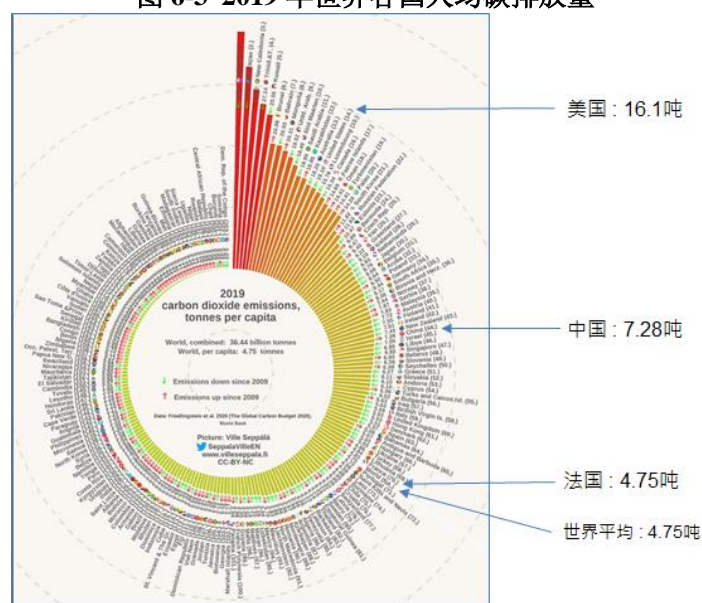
图 6-3 2019 年世界各国人均碳排放量

2019
carbon dioxide emissions,
tonnes per capita

World, combined: 36.44 billion tonnes
World, per capita: 4.75 tonnes

Emissions down since 2009
Emissions up since 2009

Data: Friedlingstein et al. 2020 (The Global Carbon Budget 2020), World Bank

Picture: Ville Seppälä
SeppalaVilleEN
www.villeseppala.fi
CC-BY-NC

美国 : 16.1吨

中国 : 7.28吨

法国 : 4.75吨

世界平均 : 4.75吨